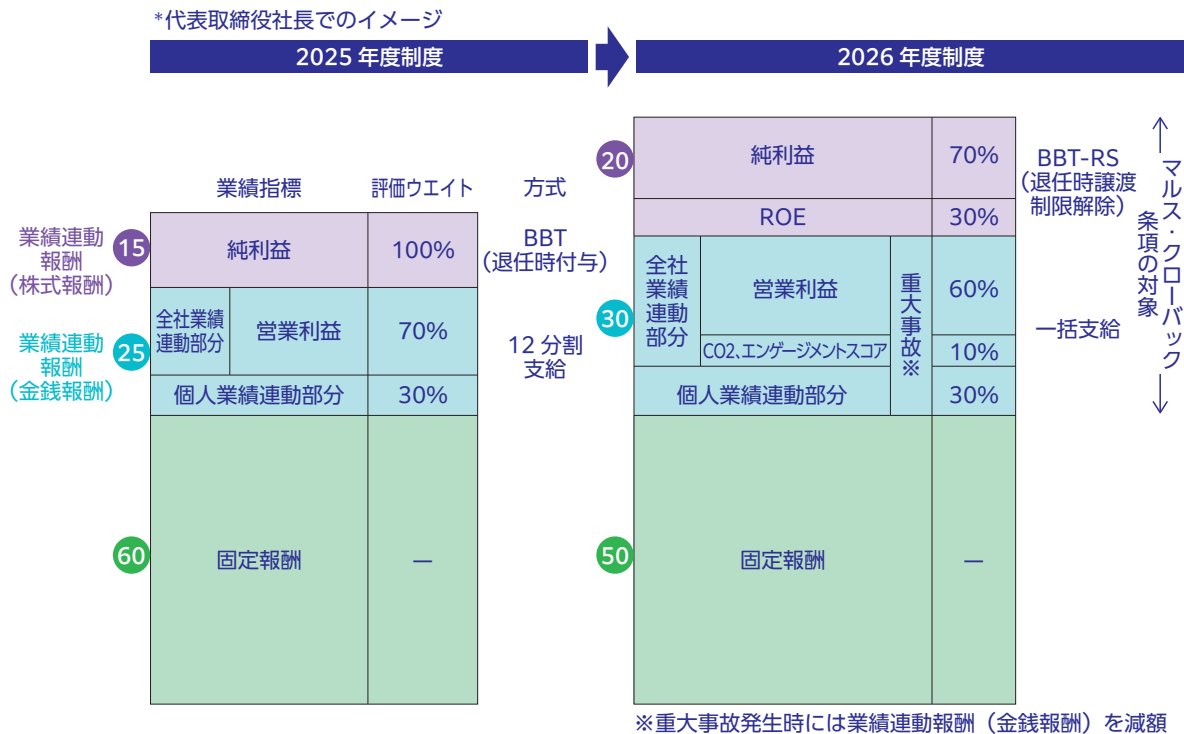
*代表取締役社長でのイメージ

2025 年度制度

| 業績指標 | | 評価ウエイト | 方式 |
|---|---|---|---|
| 純利益 | | 100% | BBT（退任時付与） |
| 全社業績連動部分 | 営業利益 | 70% | 12 分割支給 |
| 個人業績連動部分 | | 30% | |
| 固定報酬 | | ― | |

業績連動報酬（株式報酬） 15
業績連動報酬（金銭報酬） 25
60

2026 年度制度

| | | | | |
|---|---|---|---|---|
| 純利益 | | | 70% | BBT-RS（退任時譲渡制限解除） |
| ROE | | | 30% | |
| 全社業績連動部分 | 営業利益 | 重大事故※ | 60% | 一括支給 |
| | CO2、エンゲージメントスコア | | 10% | |
| 個人業績連動部分 | | | 30% | |
| 固定報酬 | | | ― | |

20
30
50

マルス・クローバック条項の対象

※重大事故発生時には業績連動報酬（金銭報酬）を減額